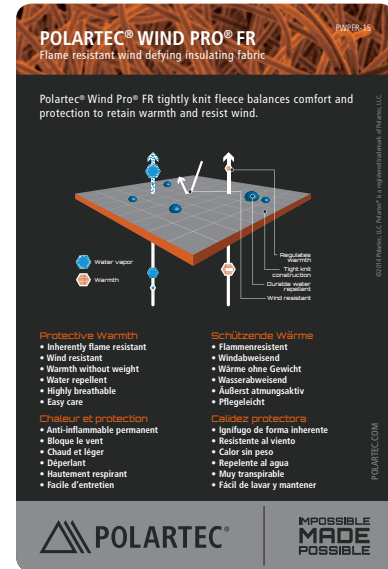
PWPFR-15

POLARTEC® WIND PRO® FR
Flame resistant wind defying insulating fabric

Polartec® Wind Pro® FR tightly knit fleece balances comfort and protection to retain warmth and resist wind.

Water vapor
Warmth

Regulates warmth
Tight knit construction
Durable water repellent
Wind resistant

©2014 Polartec, LLC. Polartec® is a registered trademark of Polartec, LLC

Protective Warmth
• Inherently flame resistant
• Wind resistant
• Warmth without weight
• Water repellent
• Highly breathable
• Easy care

Schützende Wärme
• Flammenresistent
• Windabweisend
• Wärme ohne Gewicht
• Wasserabweisend
• Äußerst atmungsaktiv
• Pflegeleicht

Chaleur et protection
• Anti-inflammable permanent
• Bloque le vent
• Chaud et léger
• Déperlant
• Hautement respirant
• Facile d'entretien

Calidez protectora
• Ignífugo de forma inherente
• Resistente al viento
• Calor sin peso
• Repelente al agua
• Muy transpirable
• Fácil de lavar y mantener

POLARTEC.COM

POLARTEC®

IMPOSSIBLE MADE POSSIBLE